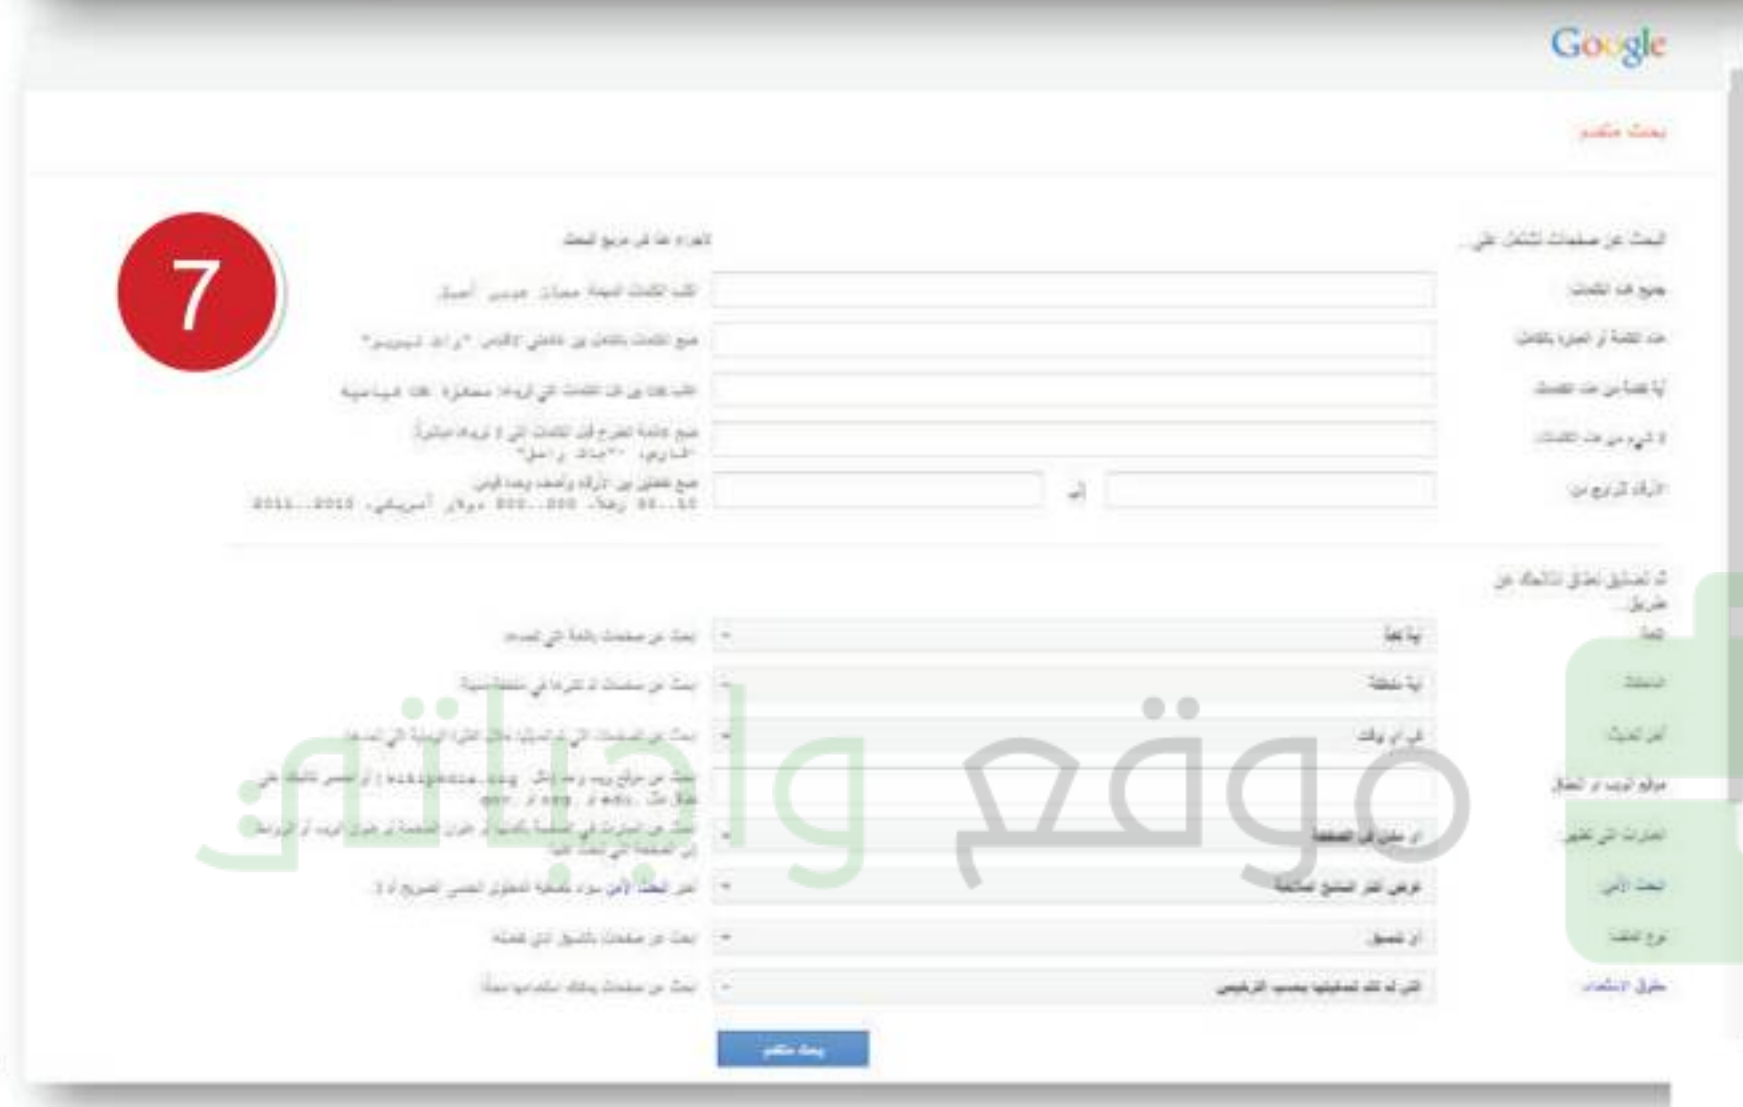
Google

بحث متقدم

7

البحث عن صفحات تشتمل على...

لإجراء هذا في مربع البحث

جميع هذه الكلمات

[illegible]

هذه الكلمة أو العبارة بالكامل

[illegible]

أية كلمة من هذه الكلمات

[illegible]

لا شيء من هذه الكلمات

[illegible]

الأرقام التي تتراوح من

إلى

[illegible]

ثم تضييق نطاق نتائجك عن طريق...

اللغة

أية لغة

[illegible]

المنطقة

أية منطقة

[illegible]

آخر تحديث

في أي وقت

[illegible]

موقع الويب أو النطاق

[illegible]

العبارات التي تظهر

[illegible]

البحث الآمن

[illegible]

نوع الملف

أي تنسيق

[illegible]

حقوق الاستخدام

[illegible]

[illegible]

بحث متقدم

موقع واجباتي